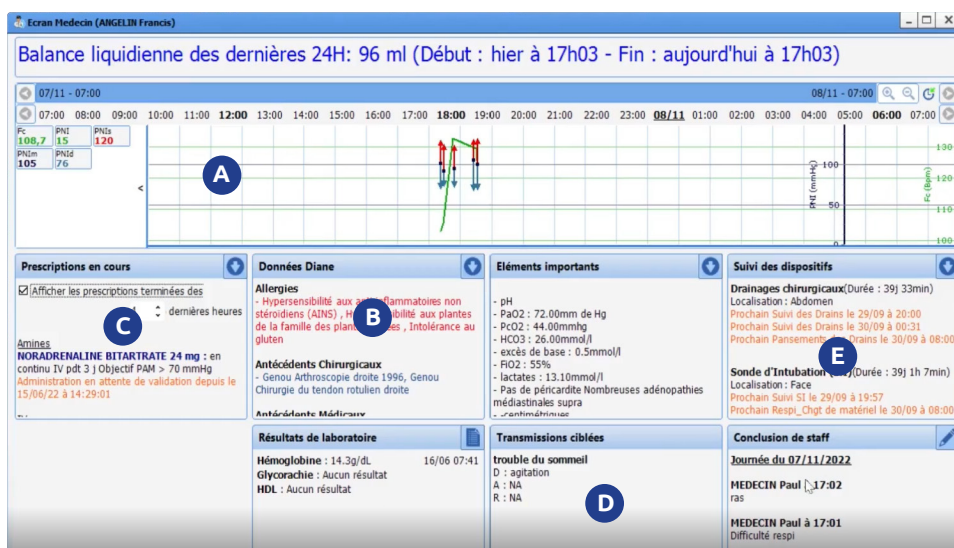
Ecran Medecin (ANGELIN Francis)

Balance liquidienne des dernières 24H: 96 ml (Début : hier à 17h03 - Fin : aujourd'hui à 17h03)

07/11 - 07:00 | 08/11 - 07:00

07:00 08:00 09:00 10:00 11:00 12:00 13:00 14:00 15:00 16:00 17:00 18:00 19:00 20:00 21:00 22:00 23:00 08/11 01:00 02:00 03:00 04:00 05:00 06:00 07:00

| Fc 108,7 | PNI 15 | PNIs 120 |
|---|---|---|
| PNIm 105 | PNId 76 | |

A

PNI (mmHg) 100 50

Fc (Bpm) 130 120 110 100

Prescriptions en cours

Afficher les prescriptions terminées des

C dernières heures

Amines
NORADRENALINE BITARTRATE 24 mg : en continu IV pdt 3 j Objectif PAM > 70 mmHg
Administration en attente de validation depuis le 15/06/22 à 14:29:01

Données Diane

Allergies
- Hypersensibilité aux anti-inflammatoires non stéroïdiens (AINS) , Hypersensibilité aux plantes de la famille des plantes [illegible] , Intolérance au gluten

B

Antécédents Chirurgicaux
- Genou Arthroscopie droite 1996, Genou Chirurgie du tendon rotulien droite

Antécédents Médicaux

Eléments importants

- pH
- PaO2 : 72.00mm de Hg
- PcO2 : 44.00mmhg
- HCO3 : 26.00mmol/l
- excès de base : 0.5mmol/l
- FiO2 : 55%
- lactates : 13.10mmol/l
- Pas de péricardite Nombreuses adénopathies médiastinales supra
-centimétriques

Suivi des dispositifs

Drainages chirurgicaux(Durée : 39j 33min)
Localisation : Abdomen
Prochain Suivi des Drains le 29/09 à 20:00
Prochain Suivi des Drains le 30/09 à 00:31
Prochain Pansements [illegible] Drains le 30/09 à 08:00

E

Sonde d'Intubation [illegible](Durée : 39j 1h 7min)
Localisation : Face
Prochain Suivi SI le 29/09 à 19:57
Prochain Respi_Chgt de matériel le 30/09 à 08:00

Résultats de laboratoire

Hémoglobine : 14.3g/dL 16/06 07:41
Glycorachie : Aucun résultat
HDL : Aucun résultat

Transmissions ciblées

trouble du sommeil
D : agitation
A : NA
R : NA

D

Conclusion de staff

Journée du 07/11/2022

MEDECIN Paul à 17:02
ras

MEDECIN Paul à 17:01
Difficulté respi